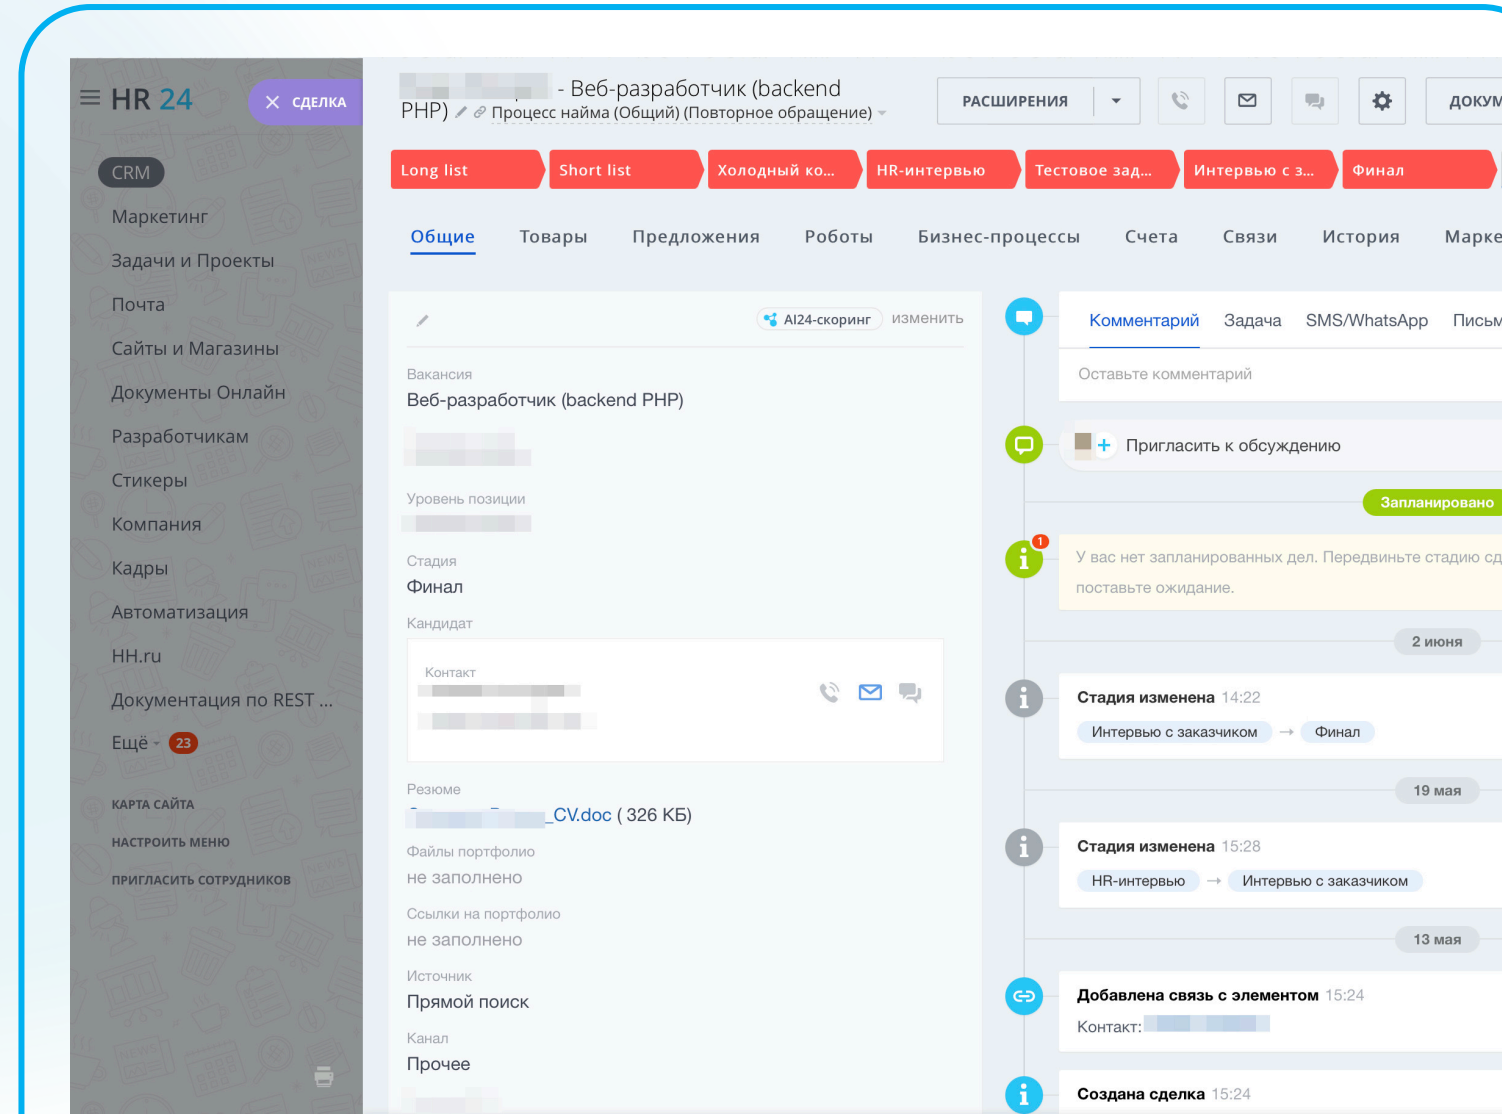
HR 24
СДЕЛКА
CRM
Маркетинг
Задачи и Проекты
Почта
Сайты и Магазины
Документы Онлайн
Разработчикам
Стикеры
Компания
Кадры
Автоматизация
HH.ru
Документация по REST ...
Ещё 23
КАРТА САЙТА
НАСТРОИТЬ МЕНЮ
ПРИГЛАСИТЬ СОТРУДНИКОВ

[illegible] - Веб-разработчик (backend PHP) Процесс найма (Общий) (Повторное обращение)
РАСШИРЕНИЯ
ДОКУМ

Long list | Short list | Холодный ко... | HR-интервью | Тестовое зад... | Интервью с з... | Финал

Общие Товары Предложения Роботы Бизнес-процессы Счета Связи История Марке

AI24-скоринг изменить
Вакансия
Веб-разработчик (backend PHP)
Уровень позиции
Стадия
Финал
Кандидат
Контакт
Резюме
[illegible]_CV.doc ( 326 КБ)
Файлы портфолио
не заполнено
Ссылки на портфолио
не заполнено
Источник
Прямой поиск
Канал
Прочее

Комментарий Задача SMS/WhatsApp Письм
Оставьте комментарий
Пригласить к обсуждению
Запланировано
1
У вас нет запланированных дел. Передвиньте стадию сд поставьте ожидание.
2 июня
Стадия изменена 14:22
Интервью с заказчиком → Финал
19 мая
Стадия изменена 15:28
HR-интервью → Интервью с заказчиком
13 мая
Добавлена связь с элементом 15:24
Контакт:
Создана сделка 15:24